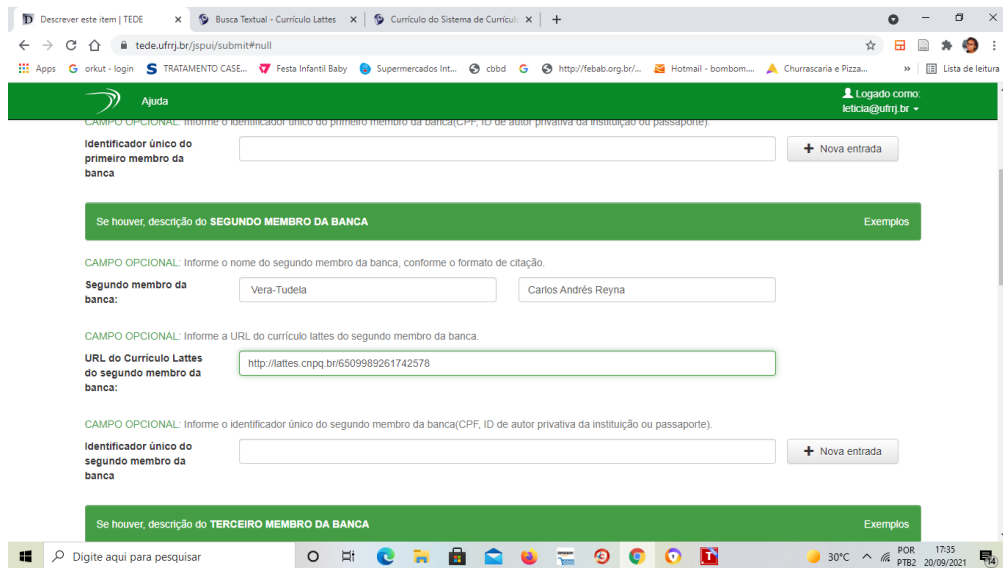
Descrever este item | TEDE × Busca Textual - Currículo Lattes × Currículo do Sistema de Currícul × +

tede.ufrrj.br/jspui/submit#null

Apps orkut - login TRATAMENTO CASE... Festa Infantil Baby Supermercados Int... cbbd http://febab.org.br/... Hotmail - bombom... Churrascaria e Pizza... » Lista de leitura

Ajuda

Logado como: leticia@ufrrj.br

CAMPO OPCIONAL: Informe o identificador único do primeiro membro da banca(CPF, ID de autor privativa da instituição ou passaporte).

Identificador único do primeiro membro da banca

+ Nova entrada

Se houver, descrição do SEGUNDO MEMBRO DA BANCA

Exemplos

CAMPO OPCIONAL: Informe o nome do segundo membro da banca, conforme o formato de citação.

Segundo membro da banca:

Vera-Tudela

Carlos Andrés Reyna

CAMPO OPCIONAL: Informe a URL do currículo lattes do segundo membro da banca.

URL do Currículo Lattes do segundo membro da banca:

http://lattes.cnpq.br/6509989261742578

CAMPO OPCIONAL: Informe o identificador único do segundo membro da banca(CPF, ID de autor privativa da instituição ou passaporte).

Identificador único do segundo membro da banca

+ Nova entrada

Se houver, descrição do TERCEIRO MEMBRO DA BANCA

Exemplos

Digite aqui para pesquisar

30°C POR PTB2 17:35 20/09/2021 14